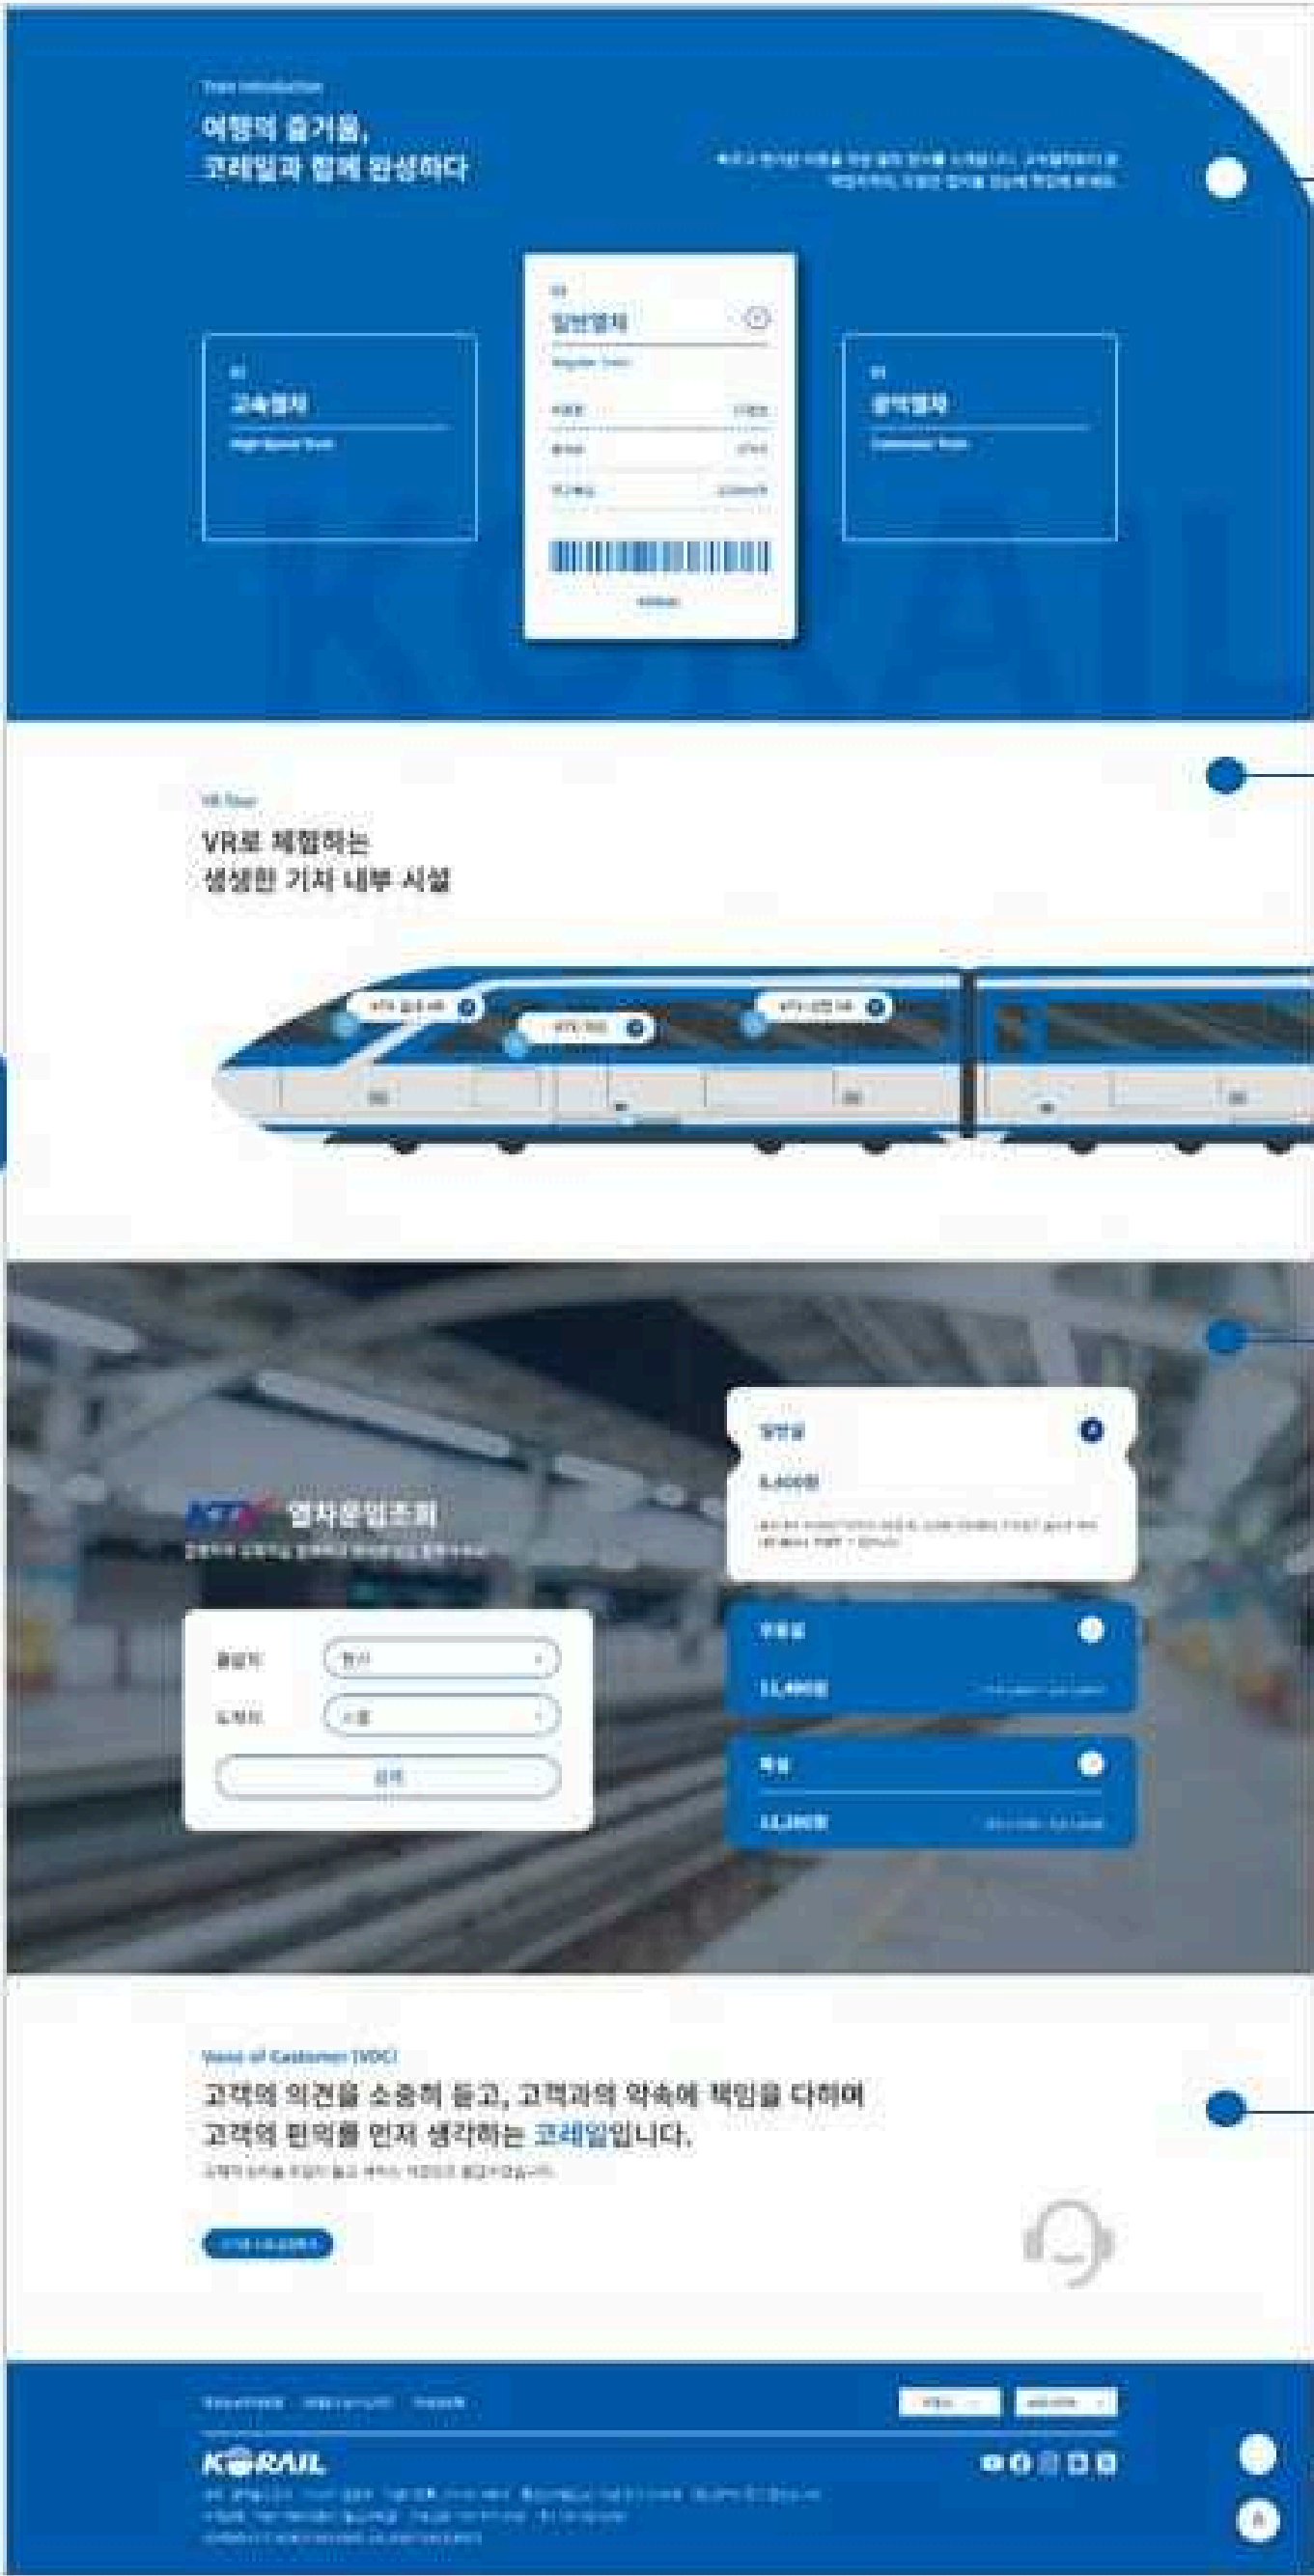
Train Introduction

여행의 즐거움,
코레일과 함께 완성하다

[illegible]

01
고속열차
High Speed Train

02
일반열차
Regular Train

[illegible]

03
광역열차
Commuter Train

VR Tour
VR로 체험하는
생생한 기차 내부 시설

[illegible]

KTX 열차운임조회
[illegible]

출발지 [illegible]
도착지 서울
검색

일반실
8,400원
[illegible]

우등실
11,400원

특실
13,200원

Voice of Customer (VOC)
고객의 의견을 소중히 듣고, 고객과의 약속에 책임을 다하며
고객의 편익을 먼저 생각하는 코레일입니다.
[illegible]

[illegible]

KORAIL
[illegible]